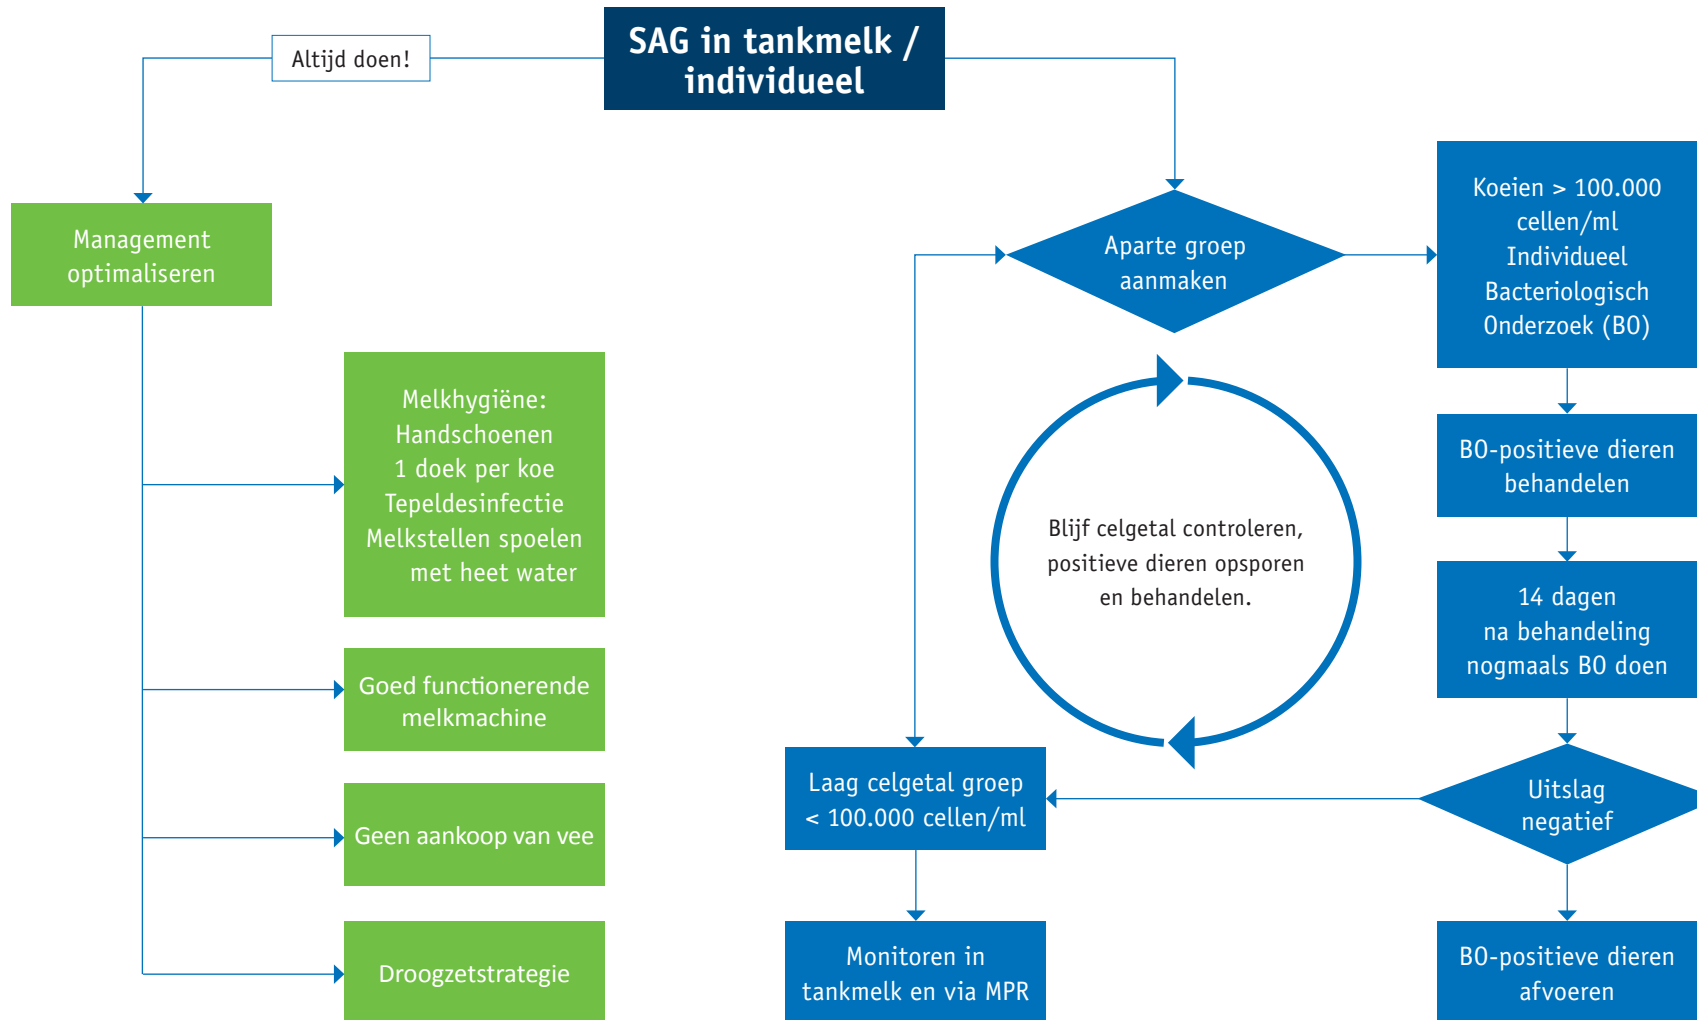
SAG in tankmelk / individueel

Altijd doen!

Management optimaliseren

Melkhygiëne: Handschoenen 1 doek per koe Tepeldesinfectie Melkstellen spoelen met heet water

Goed functionerende melkmachine

Geen aankoop van vee

Droogzetstrategie

Aparte groep aanmaken

Koeien > 100.000 cellen/ml Individueel Bacteriologisch Onderzoek (BO)

BO-positieve dieren behandelen

14 dagen na behandeling nogmaals BO doen

Blijf celgetal controleren, positieve dieren opsporen en behandelen.

Uitslag negatief

Laag celgetal groep < 100.000 cellen/ml

Monitoren in tankmelk en via MPR

BO-positieve dieren afvoeren